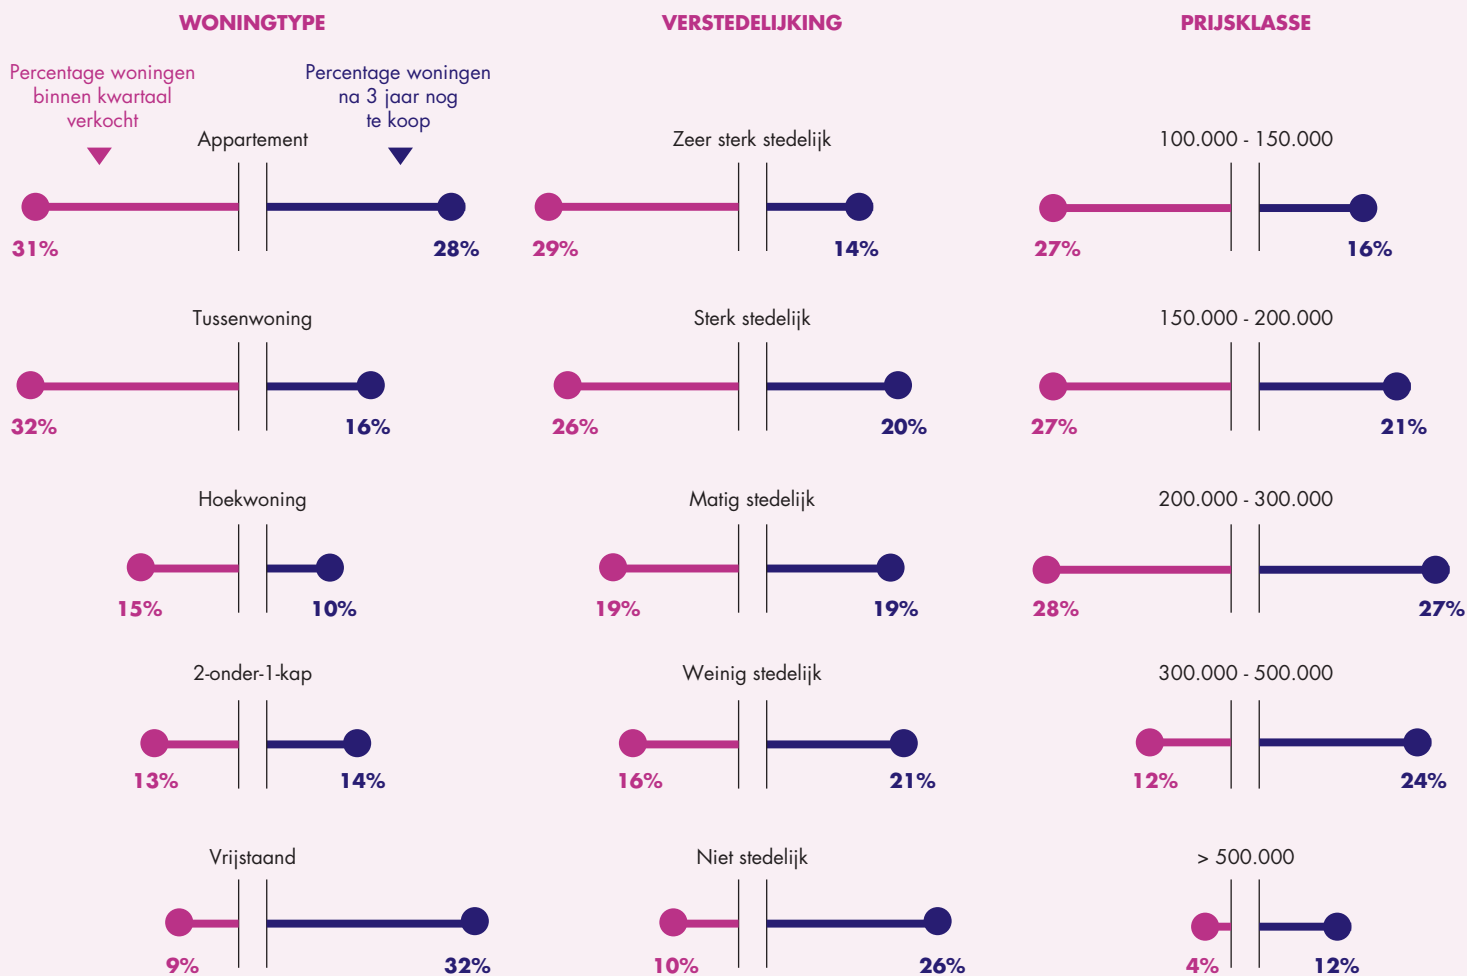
WONINGTYPE

Percentage woningen binnen kwartaal verkocht

Percentage woningen na 3 jaar nog te koop

Appartement
31% 28%

Tussenwoning
32% 16%

Hoekwoning
15% 10%

2-onder-1-kap
13% 14%

Vrijstaand
9% 32%

VERSTEDELIJKING

Zeer sterk stedelijk
29% 14%

Sterk stedelijk
26% 20%

Matig stedelijk
19% 19%

Weinig stedelijk
16% 21%

Niet stedelijk
10% 26%

PRIJSKLASSE

100.000 - 150.000
27% 16%

150.000 - 200.000
27% 21%

200.000 - 300.000
28% 27%

300.000 - 500.000
12% 24%

> 500.000
4% 12%